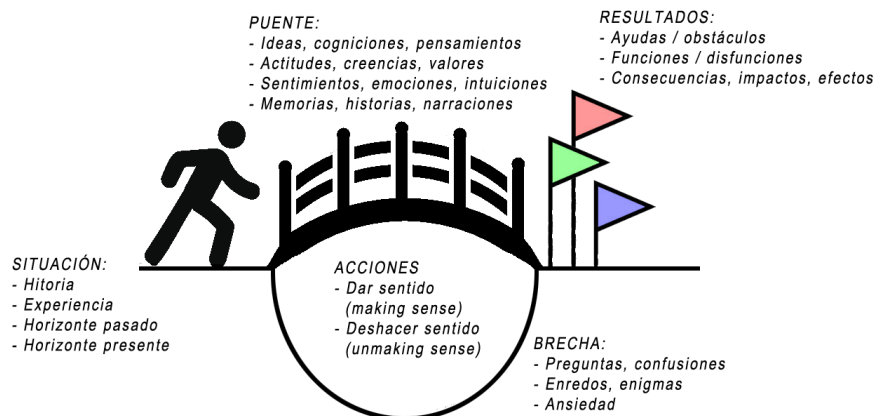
PUENTE:
- Ideas, cogniciones, pensamientos
- Actitudes, creencias, valores
- Sentimientos, emociones, intuiciones
- Memorias, historias, narraciones

RESULTADOS:
- Ayudas / obstáculos
- Funciones / disfunciones
- Consecuencias, impactos, efectos

SITUACIÓN:
- Hitoria
- Experiencia
- Horizonte pasado
- Horizonte presente

ACCIONES
- Dar sentido (making sense)
- Deshacer sentido (unmaking sense)

BRECHA:
- Preguntas, confusiones
- Enredos, enigmas
- Ansiedad